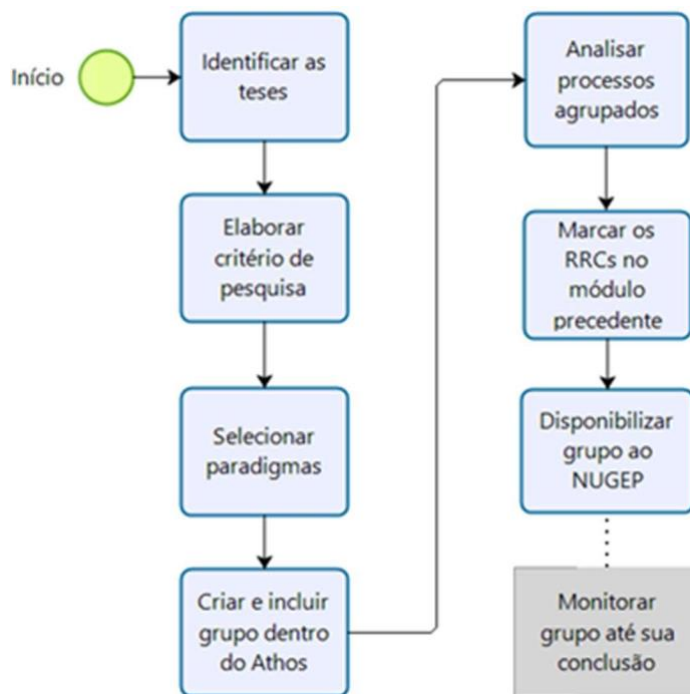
Início

Identificar as teses

Elaborar critério de pesquisa

Selecionar paradigmas

Criar e incluir grupo dentro do Athos

Analisar processos agrupados

Marcar os RRCs no módulo precedente

Disponibilizar grupo ao NUGEP

Monitorar grupo até sua conclusão